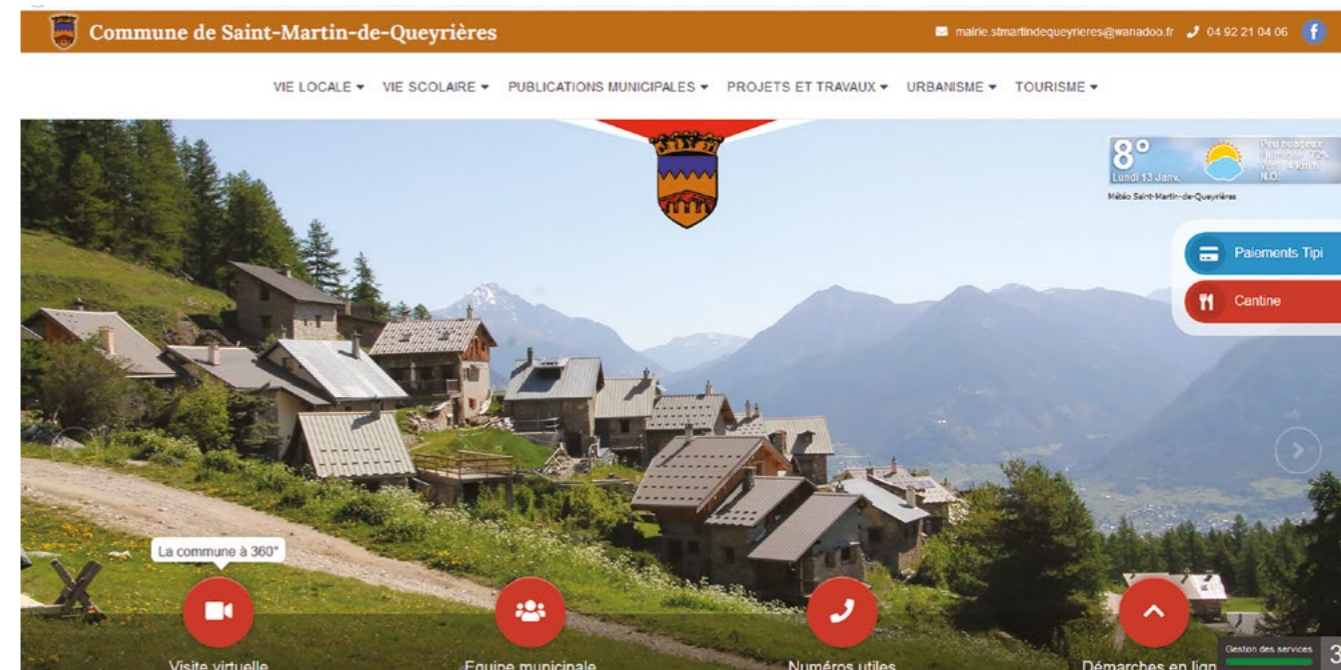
Commune de Saint-Martin-de-Queyrières

mairie.stmartindequeyrieres@wanadoo.fr 04 92 21 04 06

VIE LOCALE ▾ VIE SCOLAIRE ▾ PUBLICATIONS MUNICIPALES ▾ PROJETS ET TRAVAUX ▾ URBANISME ▾ TOURISME ▾

8°
Lundi 13 Janv.
Peu nuageux
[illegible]
Vent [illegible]
N.O.
Météo Saint-Martin-de-Queyrières

Paiements Tipi
Cantine

La commune à 360°

Visite virtuelle
Equipe municipale
Numéros utiles
Démarches en lign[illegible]

Gestion des services